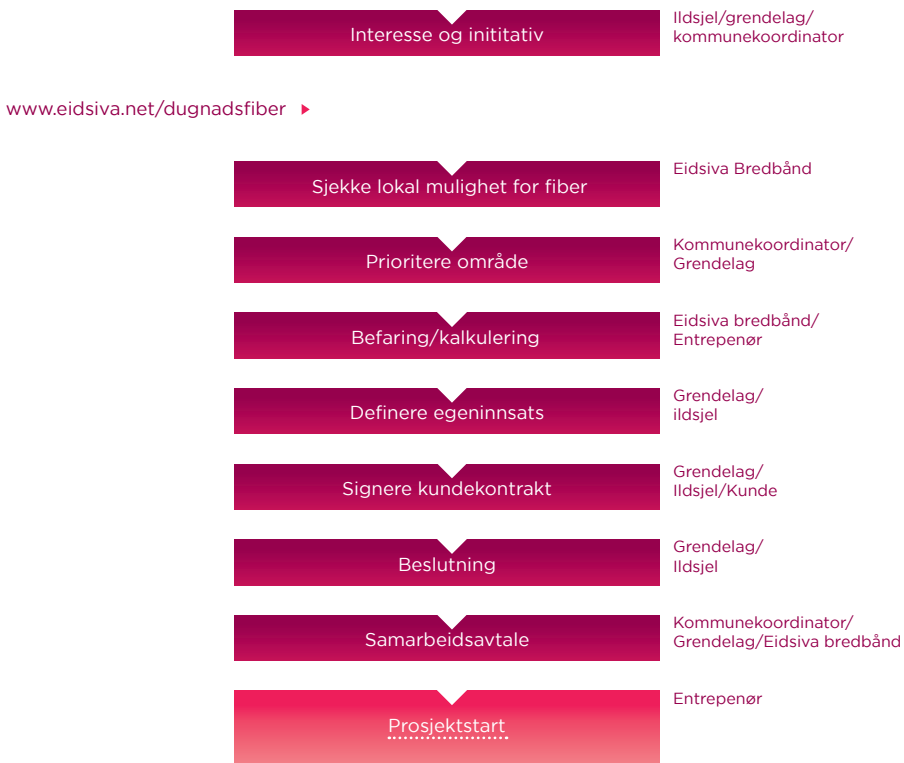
Interesse og inititativ

Ildsjel/grendelag/ kommunekoordinator

www.eidsiva.net/dugnadsfiber

Sjekke lokal mulighet for fiber

Eidsiva Bredbånd

Prioritere område

Kommunekoordinator/ Grendelag

Befaring/kalkulering

Eidsiva bredbånd/ Entrepenør

Definere egeninnsats

Grendelag/ ildsjel

Signere kundekontrakt

Grendelag/ Ildsjel/Kunde

Beslutning

Grendelag/ Ildsjel

Samarbeidsavtale

Kommunekoordinator/ Grendelag/Eidsiva bredbånd

Prosjektstart

Entrepenør